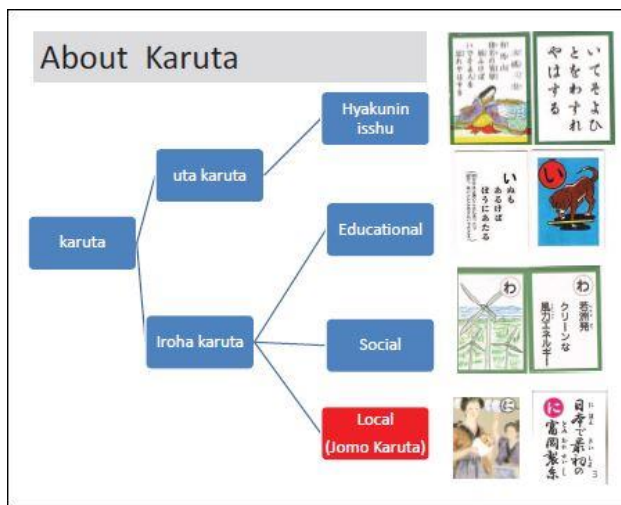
About Karuta

karuta

uta karuta

Iroha karuta

Hyakunin isshu

Educational

Social

Local (Jomo Karuta)

いてそよひ とをわすれ やはする

い

いぬも あるけば ぼうにあたる

わ

わ 若者発 クリーンな 風力エネルギー

に

に 日本で最初の 富岡製糸